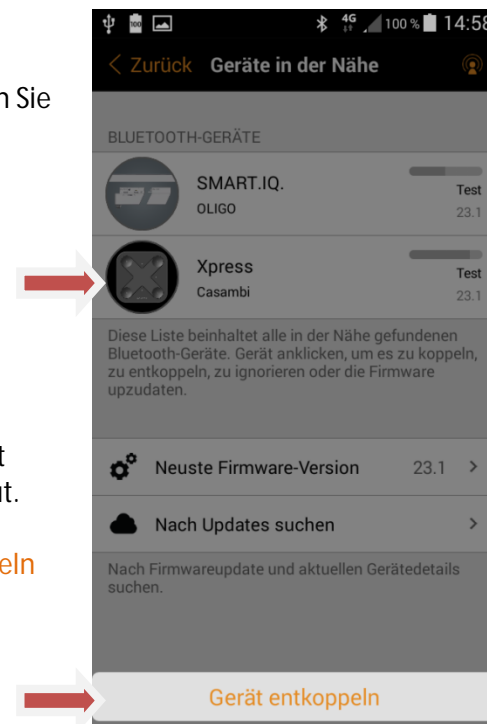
n Sie

t
ut.

eln

4G 100 % 14:58

< Zurück Geräte in der Nähe

BLUETOOTH-GERÄTE

SMART.IQ.
OLIGO
Test
23.1

Xpress
Casambi
Test
23.1

Diese Liste beinhaltet alle in der Nähe gefundenen Bluetooth-Geräte. Gerät anklicken, um es zu koppeln, zu entkoppeln, zu ignorieren oder die Firmware upzudaten.

Neuste Firmware-Version 23.1 >

Nach Updates suchen >

Nach Firmwareupdate und aktuellen Gerätedetails suchen.

Gerät entkoppeln